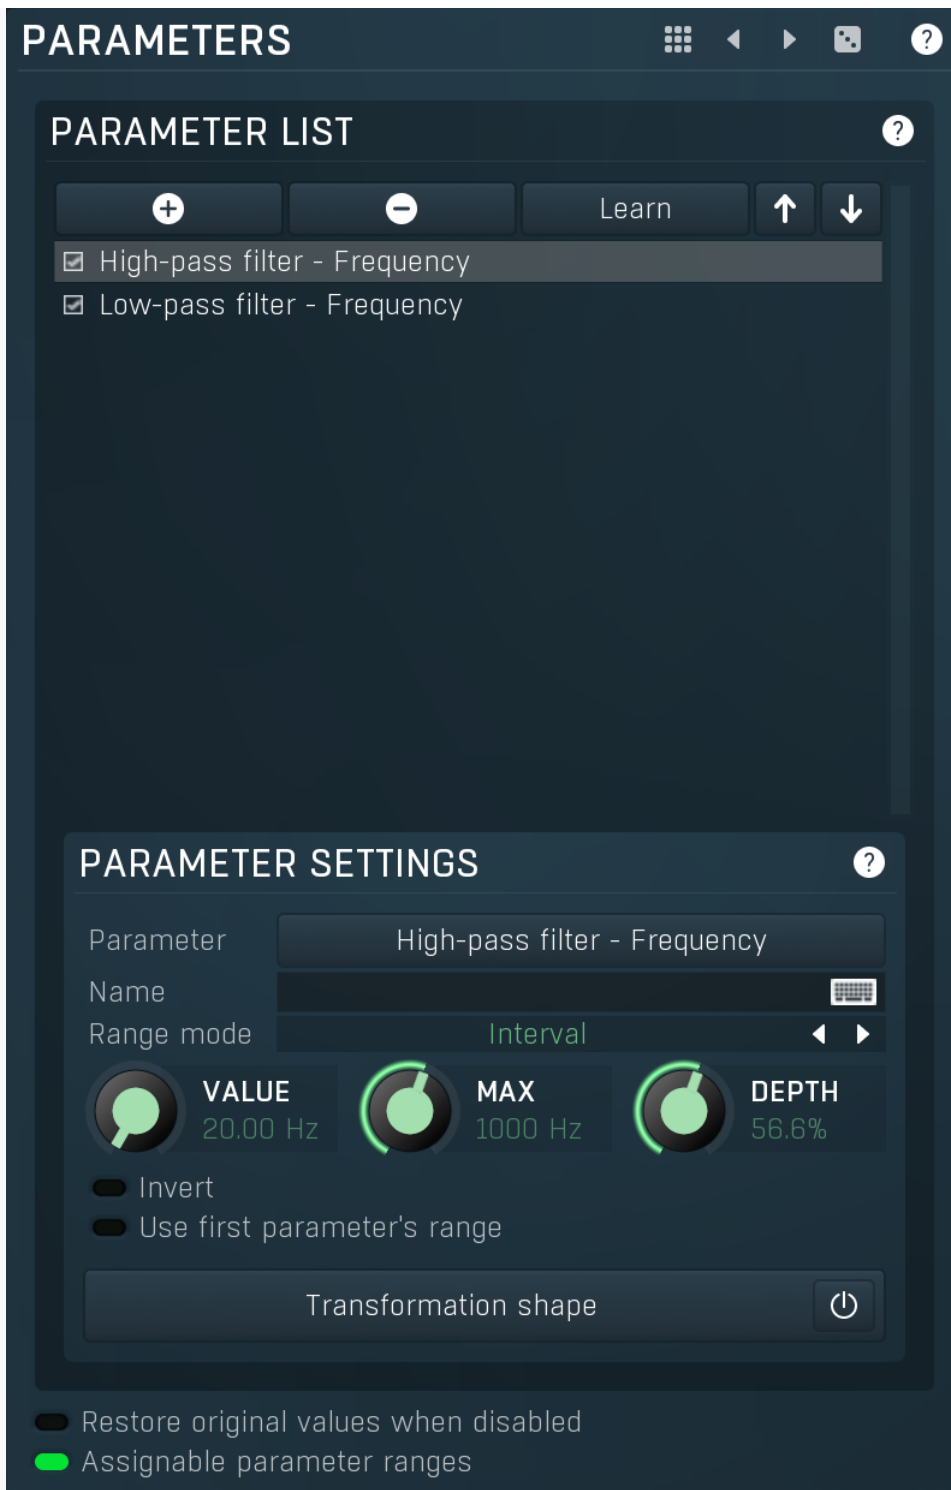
PARAMETERS

PARAMETER LIST

Learn

High-pass filter - Frequency
Low-pass filter - Frequency

PARAMETER SETTINGS

Parameter High-pass filter - Frequency
Name
Range mode Interval

VALUE 20.00 Hz
MAX 1000 Hz
DEPTH 56.6%

Invert
Use first parameter's range

Transformation shape

Restore original values when disabled
Assignable parameter ranges